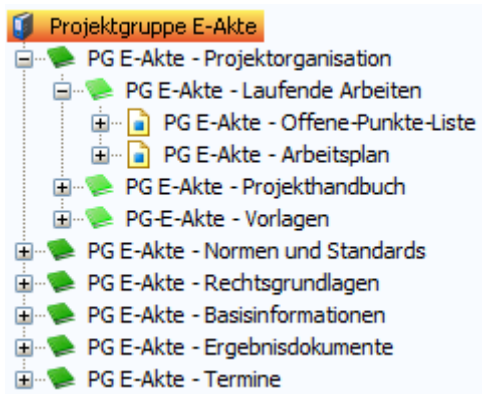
Projektgruppe E-Akte
PG E-Akte - Projektorganisation
PG E-Akte - Laufende Arbeiten
PG E-Akte - Offene-Punkte-Liste
PG E-Akte - Arbeitsplan
PG E-Akte - Projekthandbuch
PG-E-Akte - Vorlagen
PG E-Akte - Normen und Standards
PG E-Akte - Rechtsgrundlagen
PG E-Akte - Basisinformationen
PG E-Akte - Ergebnisdokumente
PG E-Akte - Termine